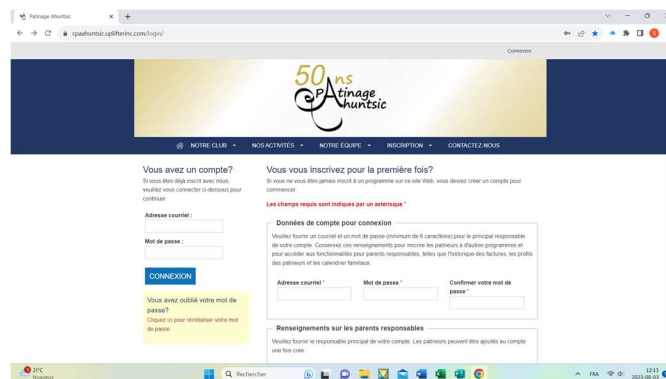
Patinage Ahuntsic × +

cpaahuntsic.uplifterinc.com/login/

Connexion

50 ans
Patinage Ahuntsic

NOTRE CLUB ▾ NOS ACTIVITÉS ▾ NOTRE ÉQUIPE ▾ INSCRIPTION ▾ CONTACTEZ-NOUS

Vous avez un compte?
Si vous êtes déjà inscrit avec nous, veuillez vous connecter ci-dessous pour continuer.

Adresse courriel :

Mot de passe :

CONNEXION

Vous avez oublié votre mot de passe?
Cliquez ici pour réinitialiser votre mot de passe.

Vous vous inscrivez pour la première fois?
Si vous ne vous êtes jamais inscrit à un programme sur ce site Web, vous devrez créer un compte pour commencer.

Les champs requis sont indiqués par un astérisque *

Données de compte pour connexion

Veuillez fournir un courriel et un mot de passe (minimum de 6 caractères) pour le principal responsable de votre compte. Conservez ces renseignements pour inscrire les patineurs à d'autres programmes et pour accéder aux fonctionnalités pour parents responsables, telles que l'historique des factures, les profils des patineurs et le calendrier familiale.

Adresse courriel * Mot de passe * Confirmer votre mot de passe *

Renseignements sur les parents responsables

Veuillez fournir le responsable principal de votre compte. Les patineurs peuvent être ajoutés au compte une fois créé.

21°C Nuageux Rechercher FRA 12:15 2023-08-03